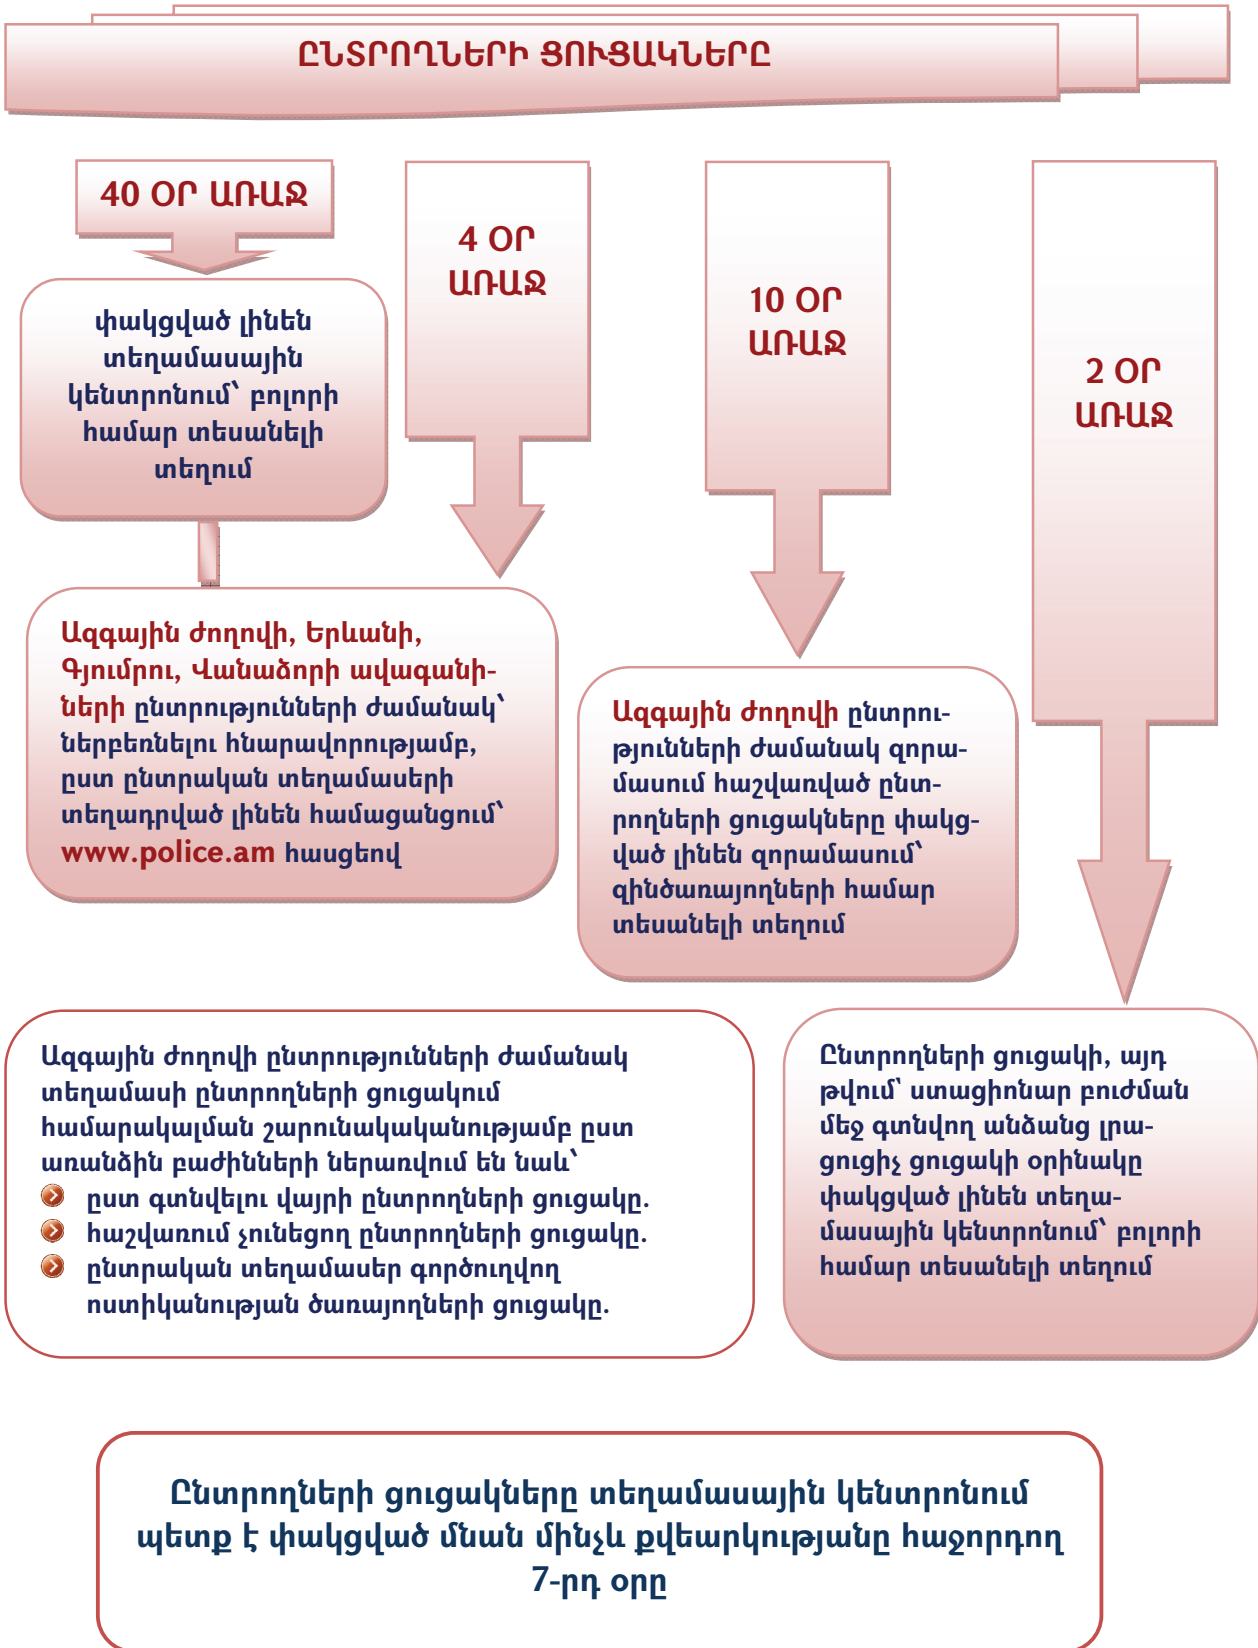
ԸՆՏՐՈՂՆԵՐԻ ՑՈՒՑԱԿՆԵՐԸ

40 ՕՐ ԱՌԱՋ

փակցված լինեն տեղամասային կենտրոնում՝ բոլորի համար տեսանելի տեղում

4 ՕՐ ԱՌԱՋ

10 ՕՐ ԱՌԱՋ

2 ՕՐ ԱՌԱՋ

Ազգային ժողովի, Երևանի, Գյումրու, Վանաձորի ավագանիների ընտրությունների ժամանակ՝ ներբեռնելու հնարավորությամբ, ըստ ընտրական տեղամասերի տեղադրված լինեն համացանցում՝ www.police.am հասցեով

Ազգային ժողովի ընտրությունների ժամանակ զորամասում հաշվառված ընտրողների ցուցակները փակցված լինեն զորամասում՝ զինծառայողների համար տեսանելի տեղում

Ազգային ժողովի ընտրությունների ժամանակ տեղամասի ընտրողների ցուցակում համարակալման շարունակականությամբ ըստ առանձին բաժինների ներառվում են նաև՝
ըստ գտնվելու վայրի ընտրողների ցուցակը.
հաշվառում չունեցող ընտրողների ցուցակը.
ընտրական տեղամասեր գործուղվող ոստիկանության ծառայողների ցուցակը.

Ընտրողների ցուցակի, այդ թվում՝ ստացիոնար բուժման մեջ գտնվող անձանց լրացուցիչ ցուցակի օրինակը փակցված լինեն տեղամասային կենտրոնում՝ բոլորի համար տեսանելի տեղում

Ընտրողների ցուցակները տեղամասային կենտրոնում պետք է փակցված մնան մինչև քվեարկությանը հաջորդող 7-րդ օրը